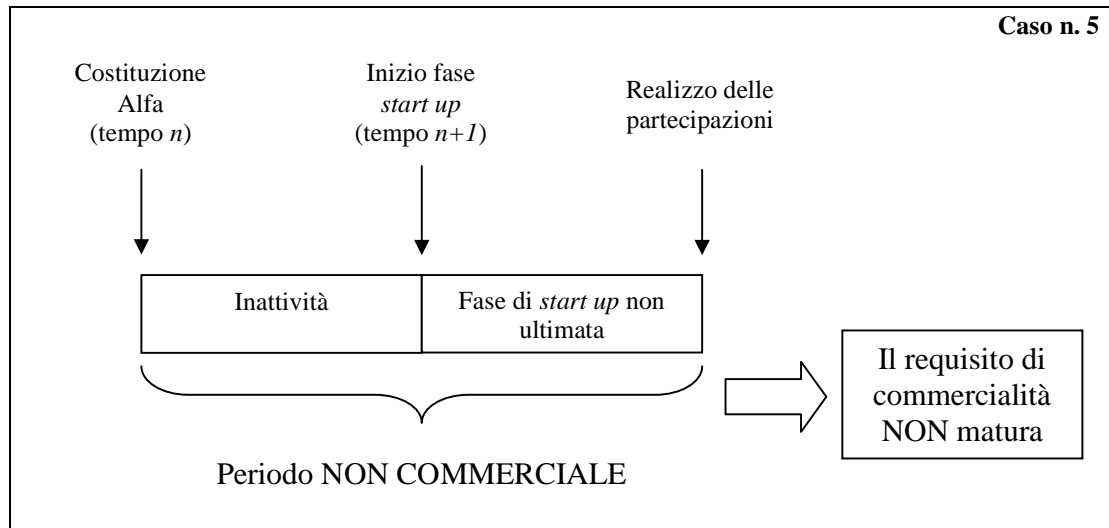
Caso n. 5

Costituzione Alfa (tempo n)

Inizio fase start up (tempo n+1)

Realizzo delle partecipazioni

Inattività

Fase di start up non ultimata

Il requisito di commercialità NON matura

Periodo NON COMMERCIALE